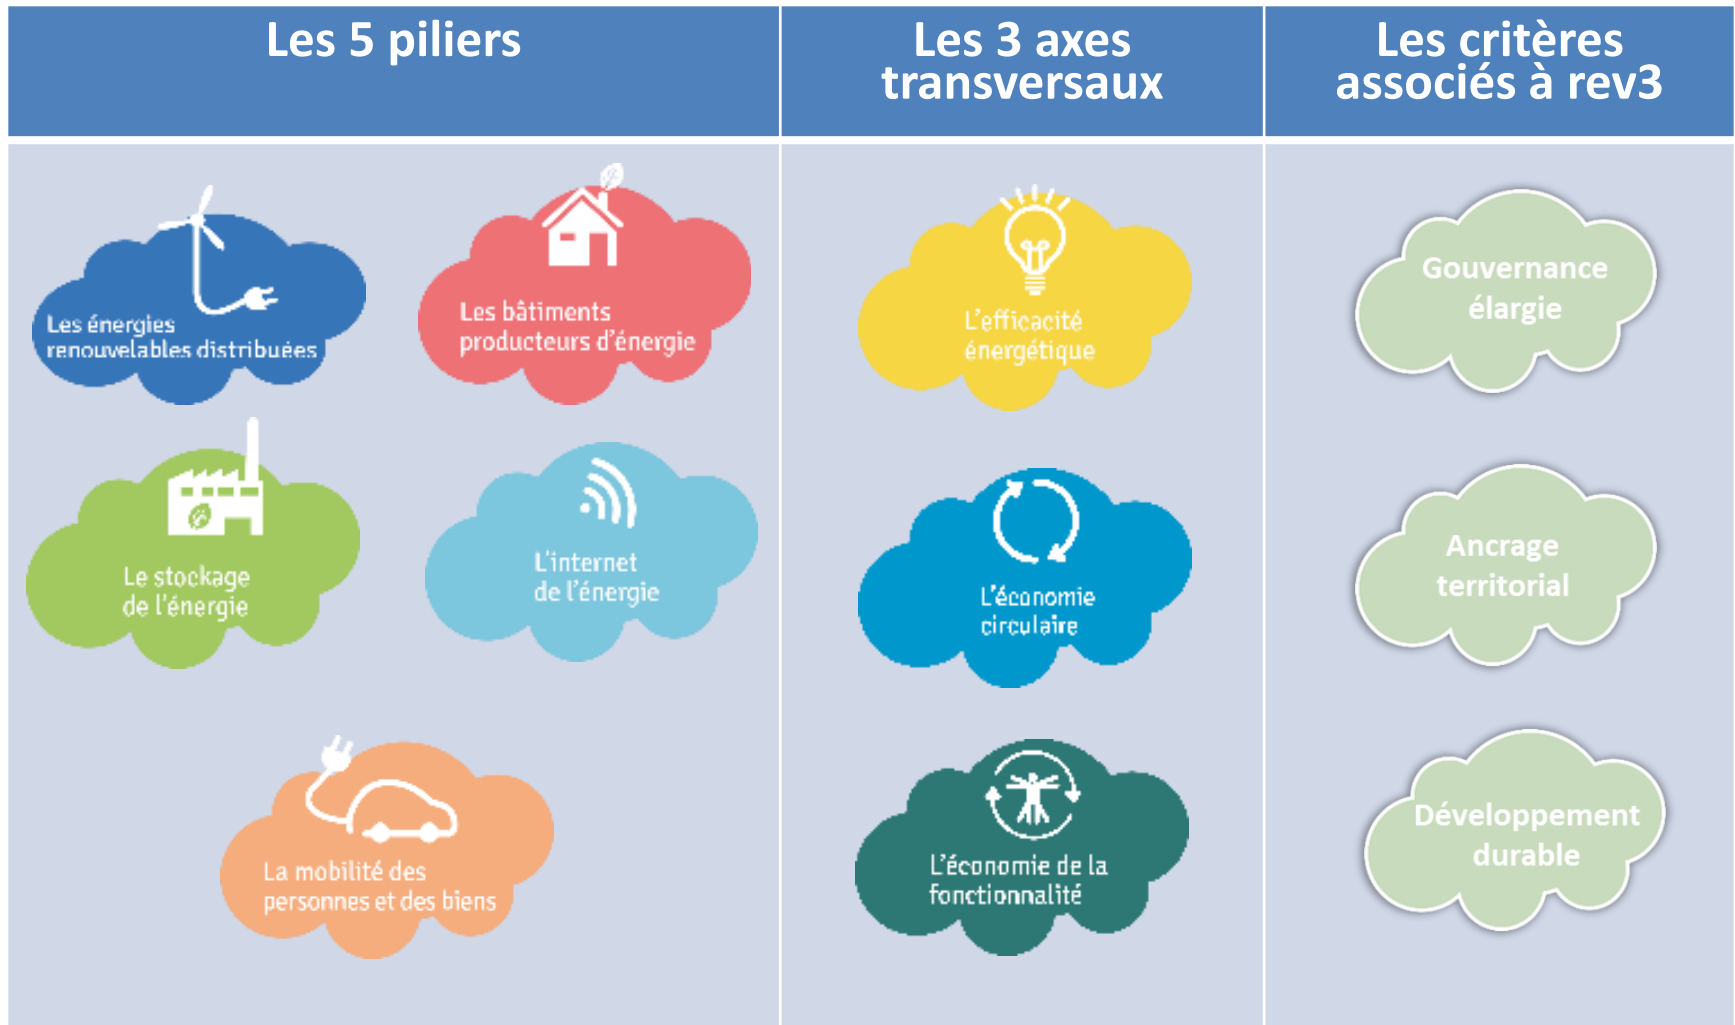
| Les 5 piliers | Les 3 axes transversaux | Les critères associés à rev3 |
|---|---|---|
| Les énergies renouvelables distribuées | L'efficacité énergétique | Gouvernance élargie |
| Les bâtiments producteurs d'énergie | L'économie circulaire | Ancrage territorial |
| Le stockage de l'énergie | L'économie de la fonctionnalité | Développement durable |
| L'internet de l'énergie | | |
| La mobilité des personnes et des biens | | |